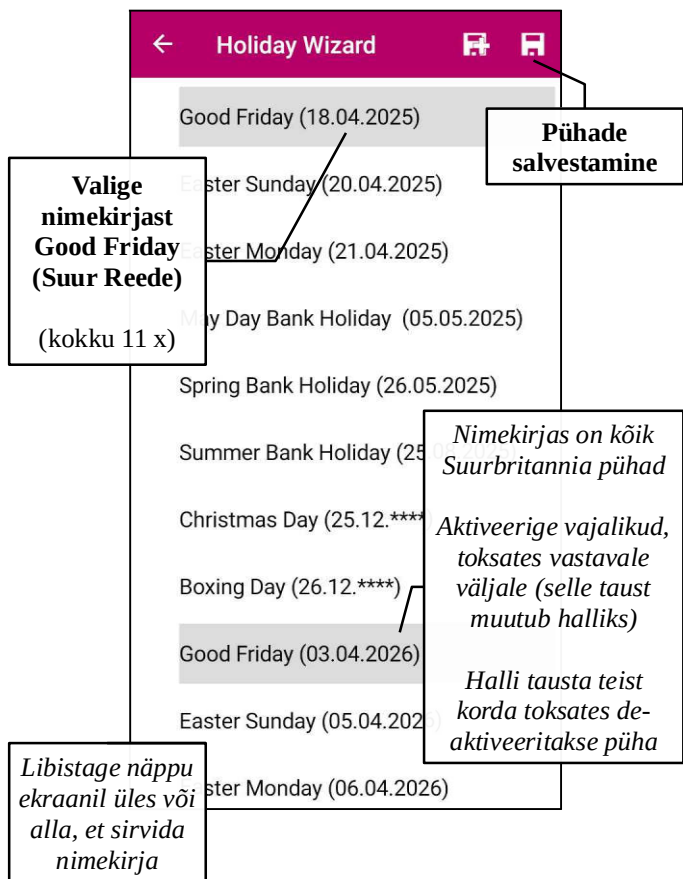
← Holiday Wizard

Pühade salvestamine

Good Friday (18.04.2025)

Valige nimekirjast Good Friday (Suur Reede)

(kokku 11 x)

E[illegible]ster Sunday (20.04.2025)

E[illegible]ster Monday (21.04.2025)

M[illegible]y Day Bank Holiday (05.05.2025)

Spring Bank Holiday (26.05.2025)

Summer Bank Holiday (25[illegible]

Nimekirjas on kõik Suurbritannia pühad

Aktiveerige vajalikud, toksates vastavale väljale (selle taust muutub halliks)

Halli tausta teist korda toksates deaktiveeritakse püha

Christmas Day (25.12.****

Boxing Day (26.12.****)

Good Friday (03.04.2026)

Easter Sunday (05.04.202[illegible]

Libistage näppu ekraanil üles või alla, et sirvida nimekirja

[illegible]ster Monday (06.04.2026)